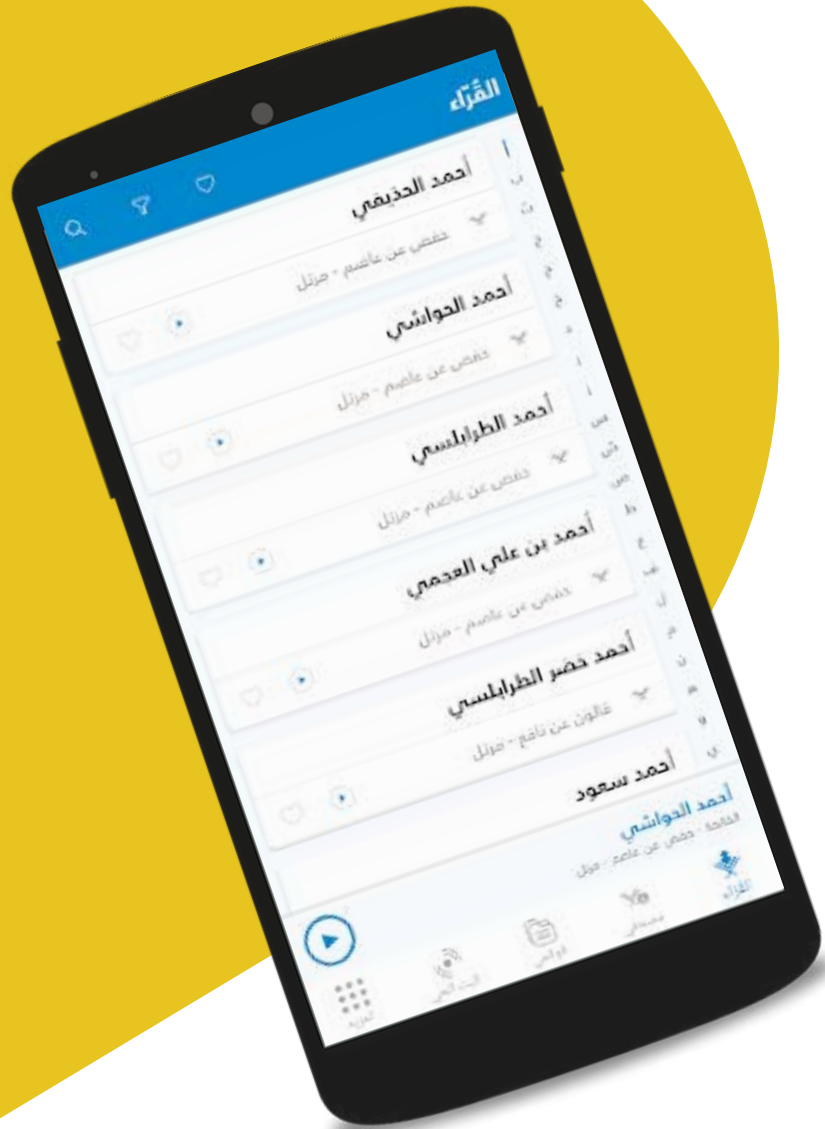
القرّاء

أ
ب
ت
ث
ج
ح
خ
د
ذ
ر
ز
س
ش
ص
ض
ط
ظ
ع
غ
ف
ق
ك
ل
م
ن
هـ
و
ي

أحمد الحذيفي
حفص عن عاصم - مرتل

أحمد الحواشي
حفص عن عاصم - مرتل

أحمد الطرابلسي
حفص عن عاصم - مرتل

أحمد بن علي العجمي
حفص عن عاصم - مرتل

أحمد خضر الطرابلسي
قالون عن نافع - مرتل

أحمد سعود

أحمد الحواشي
الفاتحة - حفص عن عاصم - مرتل

القرّاء
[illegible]
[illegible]
البث الحي
المزيد